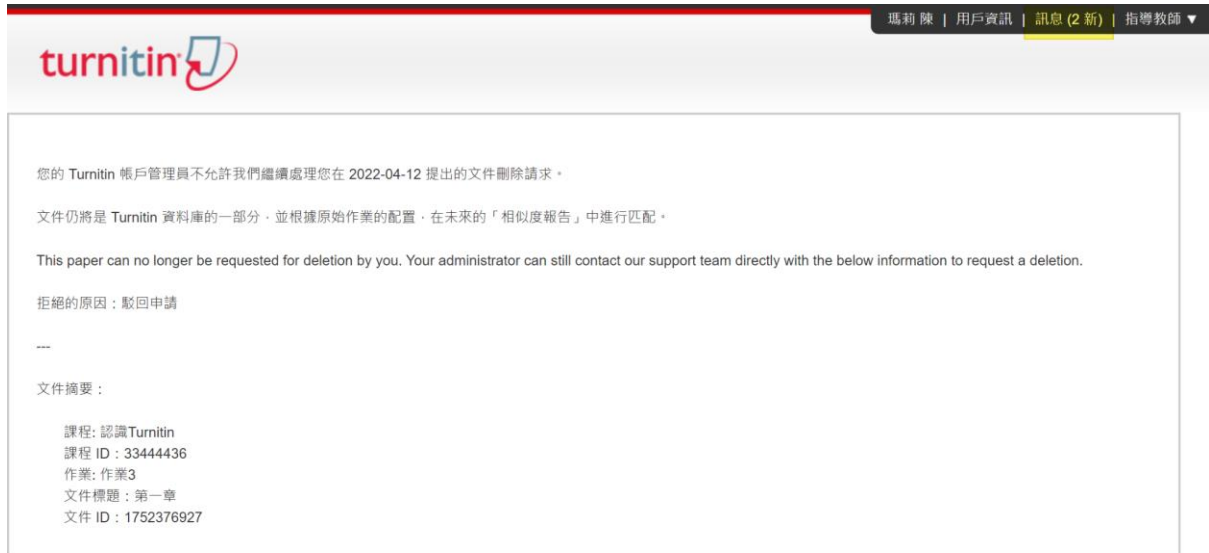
瑪莉 陳 | 用戶資訊 | 訊息 (2 新) | 指導教師 ▼

turnitin

您的 Turnitin 帳戶管理員不允許我們繼續處理您在 2022-04-12 提出的文件刪除請求。

文件仍將是 Turnitin 資料庫的一部分，並根據原始作業的配置，在未來的「相似度報告」中進行匹配。

This paper can no longer be requested for deletion by you. Your administrator can still contact our support team directly with the below information to request a deletion.

拒絕的原因：駁回申請

---

文件摘要：

課程: 認識Turnitin
課程 ID：33444436
作業: 作業3
文件標題：第一章
文件 ID：1752376927